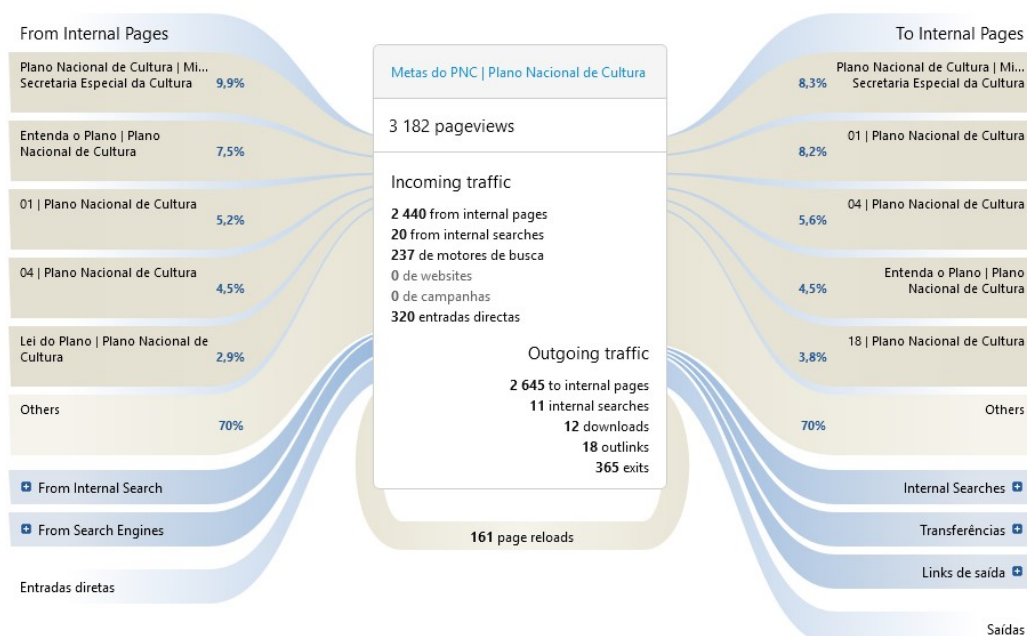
From Internal Pages

Plano Nacional de Cultura | Mi... Secretaria Especial da Cultura 9,9%

Entenda o Plano | Plano Nacional de Cultura 7,5%

01 | Plano Nacional de Cultura 5,2%

04 | Plano Nacional de Cultura 4,5%

Lei do Plano | Plano Nacional de Cultura 2,9%

Others 70%

From Internal Search

From Search Engines

Entradas diretas

Metas do PNC | Plano Nacional de Cultura

3 182 pageviews

Incoming traffic

**2 440** from internal pages
**20** from internal searches
**237** de motores de busca
**0** de websites
**0** de campanhas
**320** entradas directas

Outgoing traffic

**2 645** to internal pages
**11** internal searches
**12** downloads
**18** outlinks
**365** exits

**161** page reloads

To Internal Pages

8,3% Plano Nacional de Cultura | Mi... Secretaria Especial da Cultura

8,2% 01 | Plano Nacional de Cultura

5,6% 04 | Plano Nacional de Cultura

4,5% Entenda o Plano | Plano Nacional de Cultura

3,8% 18 | Plano Nacional de Cultura

70% Others

Internal Searches

Transferências

Links de saída

Saídas